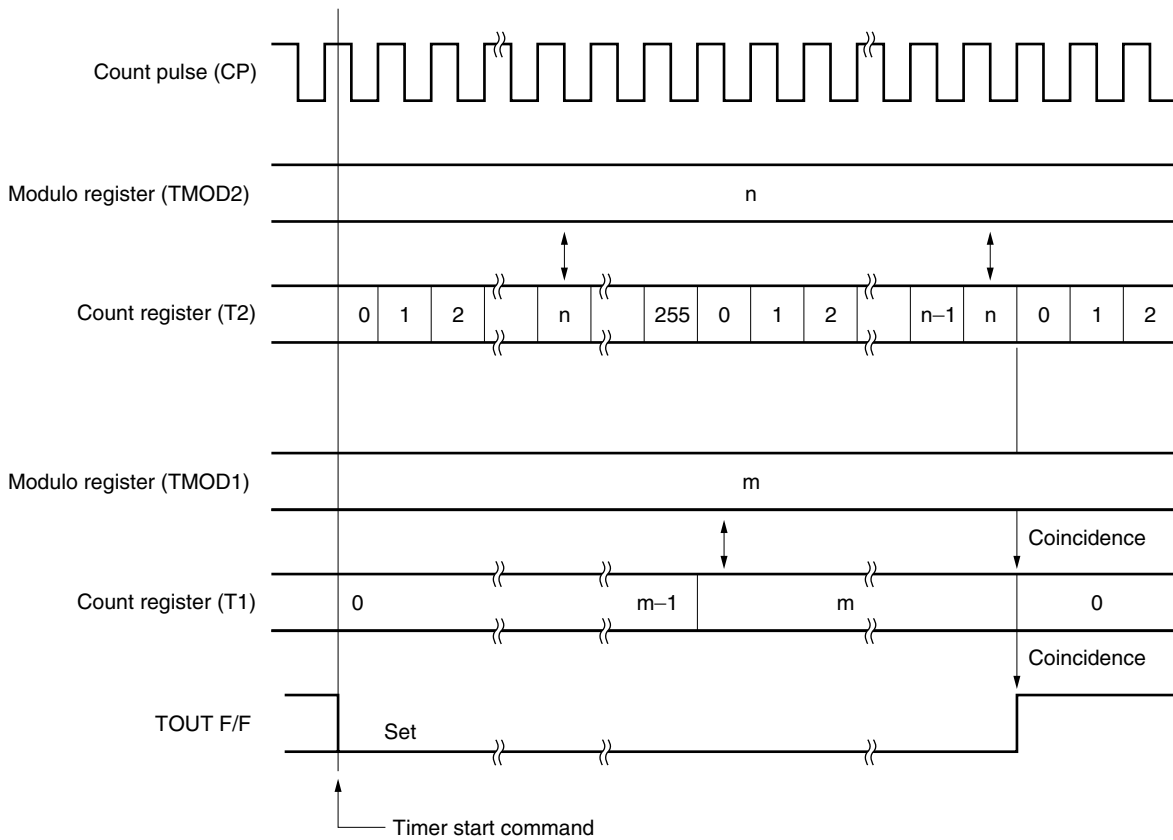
Count pulse (CP)

Modulo register (TMOD2)

n

Count register (T2)

0 1 2 n 255 0 1 2 n–1 n 0 1 2

Modulo register (TMOD1)

m

Coincidence

Count register (T1)

0 m–1 m 0

Coincidence

TOUT F/F

Set

Timer start command